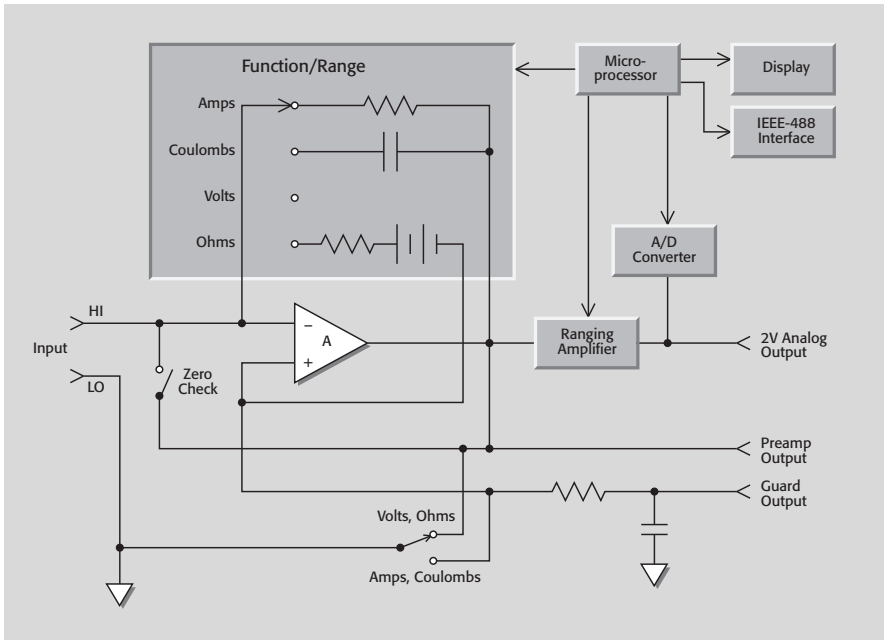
Function/Range

Amps

Coulombs

Volts

Ohms

Micro-processor

Display

IEEE-488 Interface

A/D Converter

HI

Input

LO

Zero Check

A

–

+

Ranging Amplifier

2V Analog Output

Preamp Output

Guard Output

Volts, Ohms

Amps, Coulombs